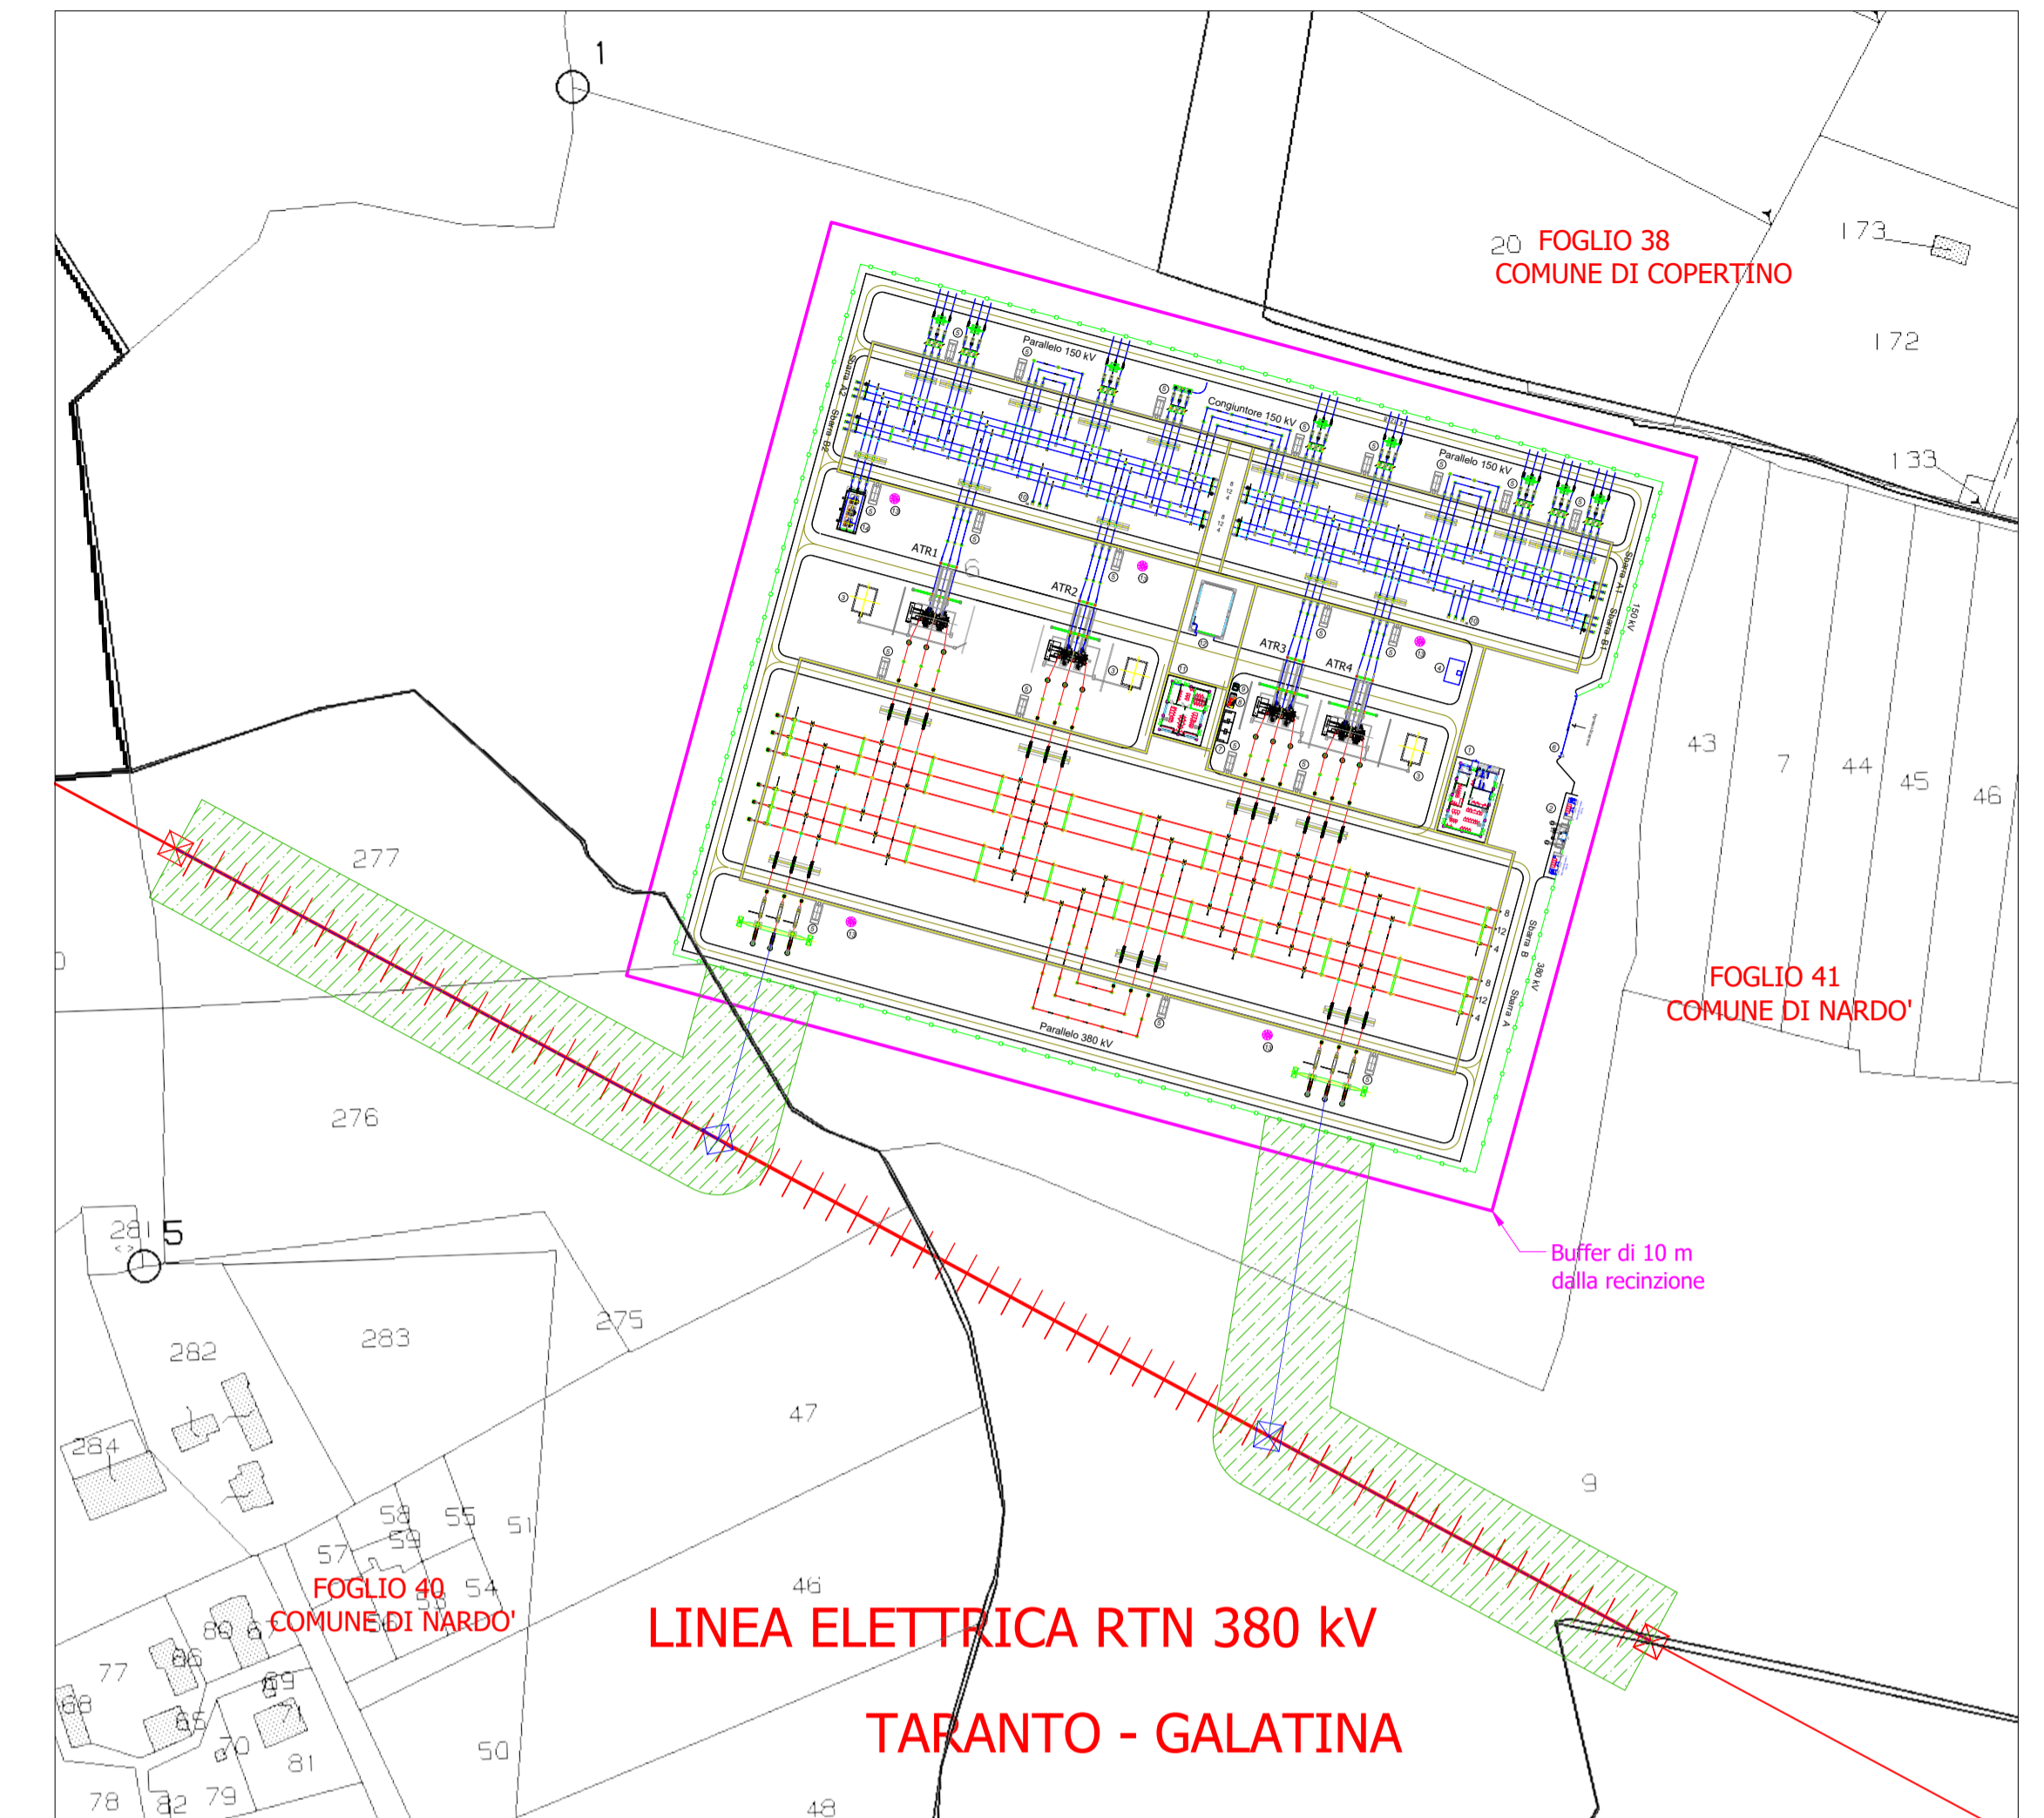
1

20 FOGLIO 38
COMUNE DI COPERTINO

173

172

133

Parallelo 150 kV

Congiuntore 150 kV

Parallelo 150 kV

Sbarra A2

Sbarra B2

Sbarra A1

Sbarra B1

150 kV

ATR1

ATR2

ATR3

ATR4

6

43

7

44

45

46

277

Sbarra B

380 kV

Sbarra A

Parallelo 380 kV

FOGLIO 41
COMUNE DI NARDO'

276

281

5

Buffer di 10 m
dalla recinzione

282

283

275

47

284

9

58

55

59

51

57

FOGLIO 40
COMUNE DI NARDO'

54

46

80

86

77

LINEA ELETTRICA RTN 380 kV

69

68

85

71

70

50

81

TARANTO - GALATINA

78

82

79

48